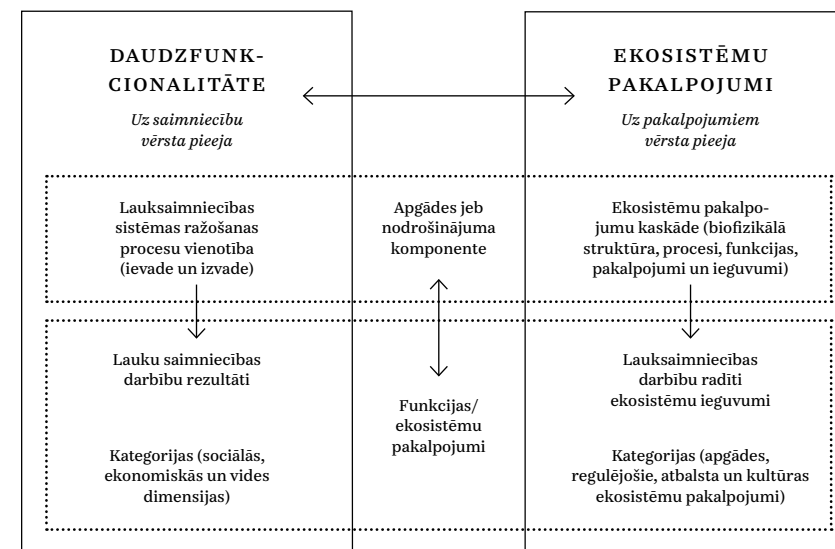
DAUDZFUNKCIONALITĀTE

Uz saimniecību vērsta pieeja

EKOSISTĒMU PAKALPOJUMI

Uz pakalpojumiem vērsta pieeja

Lauksaimniecības sistēmas ražošanas procesu vienotība (ievade un izvade)

Apgādes jeb nodrošinājuma komponente

Ekosistēmu pakalpojumu kaskāde (biofizikālā struktūra, procesi, funkcijas, pakalpojumi un ieguvumi)

Lauku saimniecības darbību rezultāti

Funkcijas/ ekosistēmu pakalpojumi

Lauksaimniecības darbību radīti ekosistēmu ieguvumi

Kategorijas (sociālās, ekonomiskās un vides dimensijas)

Kategorijas (apgādes, regulējošie, atbalsta un kultūras ekosistēmu pakalpojumi)